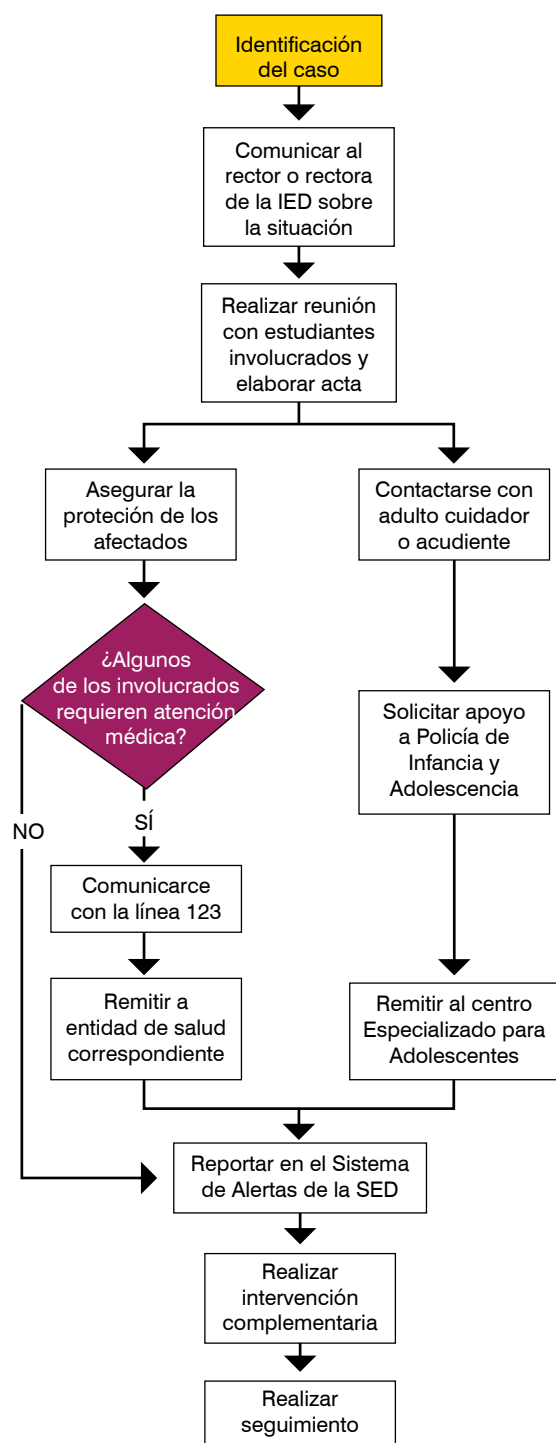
Identificación del caso

Comunicar al rector o rectora de la IED sobre la situación

Realizar reunión con estudiantes involucrados y elaborar acta

Asegurar la proteción de los afectados

Contactarse con adulto cuidador o acudiente

¿Algunos de los involucrados requieren atención médica?

NO

SÍ

Comunicarce con la línea 123

Solicitar apoyo a Policía de Infancia y Adolescencia

Remitir a entidad de salud correspondiente

Remitir al centro Especializado para Adolescentes

Reportar en el Sistema de Alertas de la SED

Realizar intervención complementaria

Realizar seguimiento